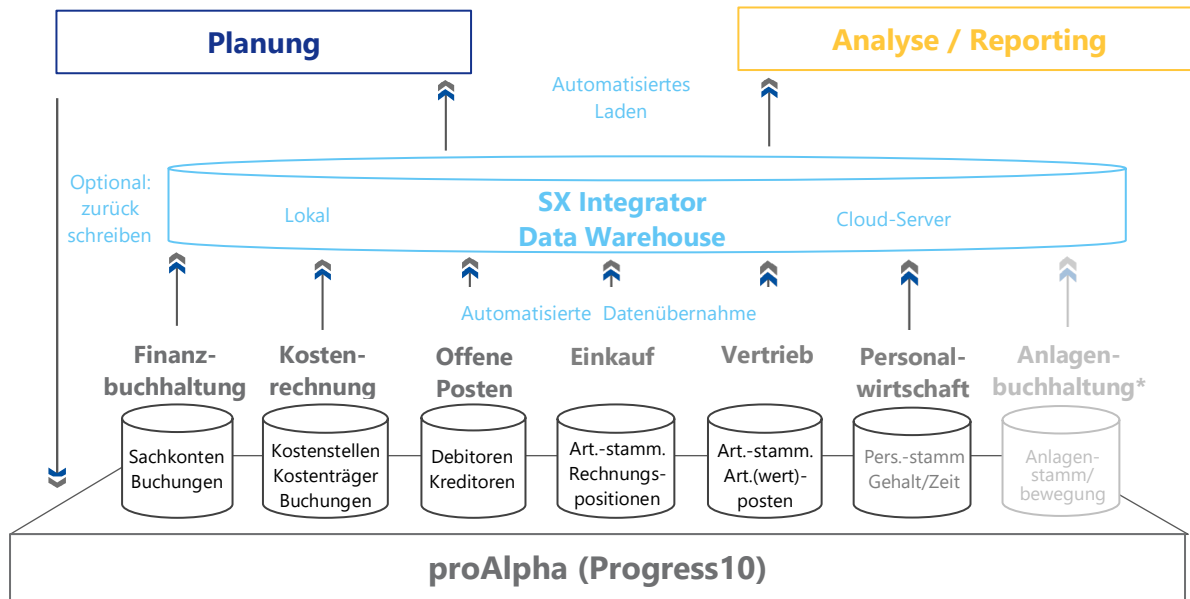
Planung

Analyse / Reporting

Automatisiertes Laden

Optional: zurück schreiben

SX Integrator
Data Warehouse

Lokal

Cloud-Server

Automatisierte Datenübernahme

Finanzbuchhaltung

Sachkonten Buchungen

Kostenrechnung

Kostenstellen Kostenträger Buchungen

Offene Posten

Debitoren Kreditoren

Einkauf

Art.-stamm. Rechnungspositionen

Vertrieb

Art.-stamm. Art.(wert)-posten

Personalwirtschaft

Pers.-stamm Gehalt/Zeit

Anlagenbuchhaltung*

Anlagenstamm/ bewegung

proAlpha (Progress10)